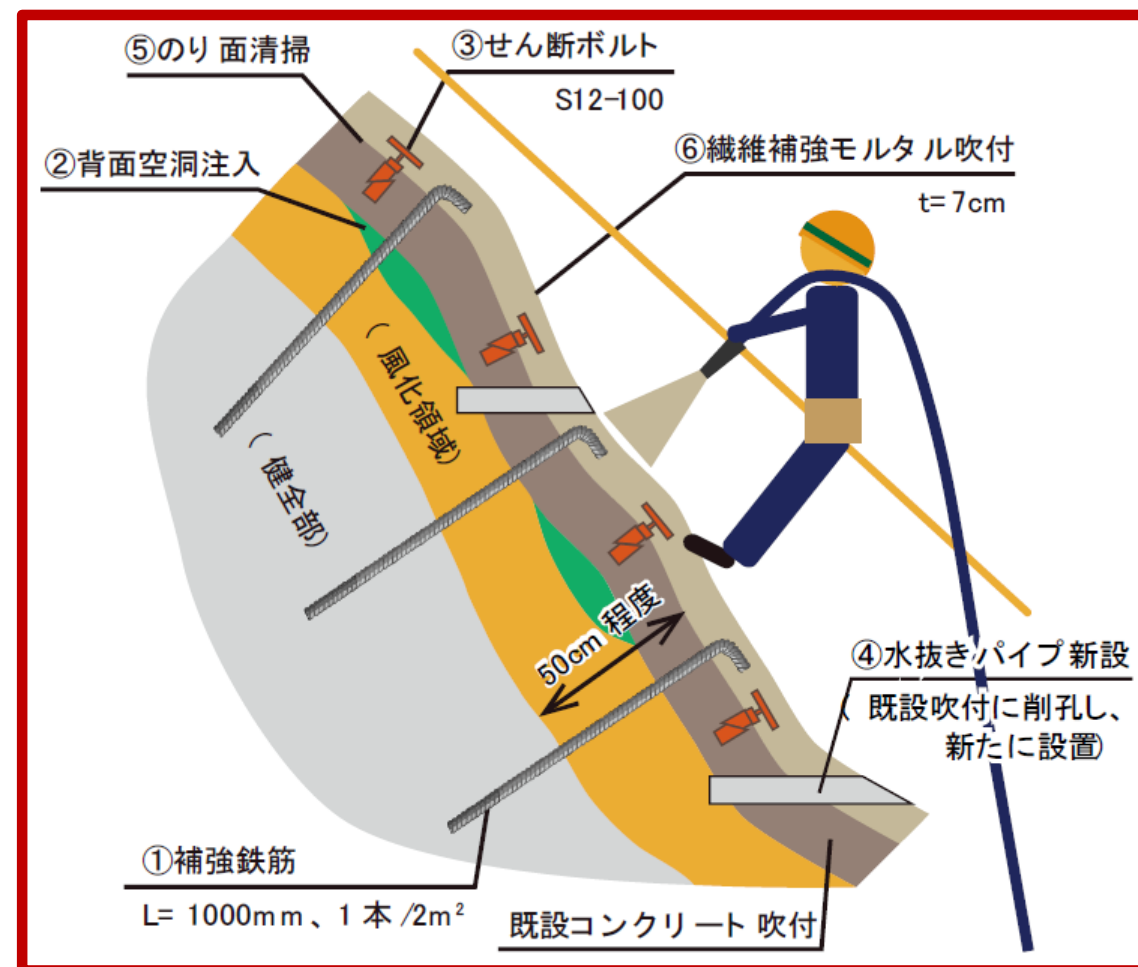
⑤のり 面清掃

③せん断ボルト
S12-100

②背面空洞注入

⑥繊維補強モルタル吹付
t=7cm

（風化領域）

（健全部）

50cm 程度

④水抜きパイプ新設
（既設吹付に削孔し、新たに設置）

①補強鉄筋
L= 1000mm、1本/2m$^2$

既設コンクリート 吹付